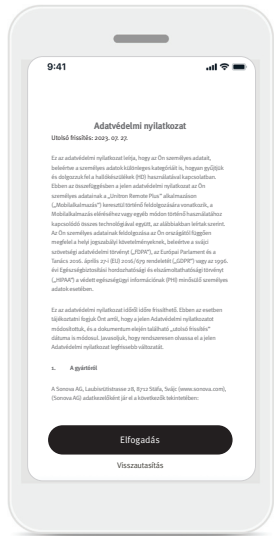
9:41

Adatvédelmi nyilatkozat

Utolsó frissítés: 2023. 07. 27.

Ez az adatvédelmi nyilatkozat leírja, hogy az Ön személyes adatait, beleértve a személyes adatok különleges kategóriáit is, hogyan gyűjtjük és dolgozzuk fel a hallókészülékek (HD) használatával kapcsolatban. Ebben az összefüggésben a jelen adatvédelmi nyilatkozat az Ön személyes adatainak a „Unitron Remote Plus" alkalmazásban („Mobilalkalmazás") keresztül történő feldolgozására vonatkozik, a Mobilalkalmazás elérhetővé vagy egyéb módon történő használatához kapcsolódó összes technológiával együtt, az alábbiakban leírtak szerint. Az Ön személyes adatainak feldolgozása az Ön országában/régiójában megfelel a helyi jogszabályi követelményeknek, beleértve a svájci szövetségi adatvédelmi törvényt („FDPA"), az Európai Parlament és a Tanács 2016. április 27-i (EU) 2016/679 rendeletét („GDPR") vagy az 1996. évi Egészségbiztosítási hordozhatósági és elszámoltathatósági törvényt („HIPAA") a védett egészségügyi információknak (PHI) minősülő személyes adatok esetében.

Ez az adatvédelmi nyilatkozat időről időre frissülhet. Ebben az esetben tájékoztatni fogjuk Önt arról, hogy a jelen Adatvédelmi nyilatkozatot módosítottuk, és a dokumentum elején található „utolsó frissítés" dátuma is módosul. Javasoljuk, hogy rendszeresen olvassa el a jelen Adatvédelmi nyilatkozat legfrissebb változatát.

1. A gyártótól

A Sonova AG, Laubisrütistrasse 28, 8712 Stäfa, Svájc (www.sonova.com), (Sonova AG) adatkezelőként jár el a következők tekintetében:

Elfogadás

Visszautasítás